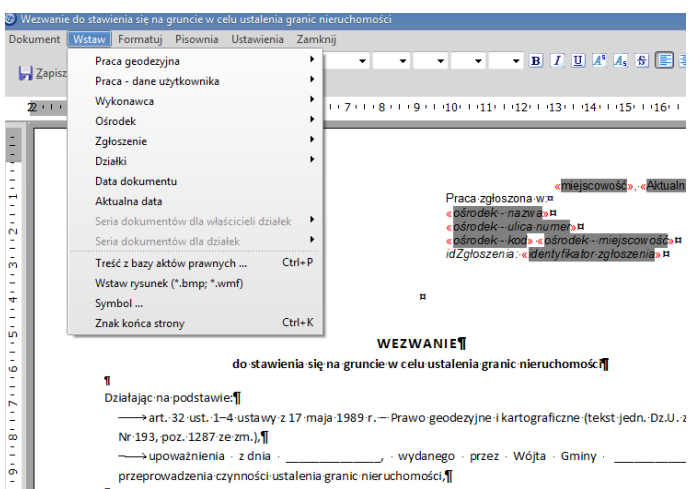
Wezwanie do stawienia się na gruncie w celu ustalenia granic nieruchomości

Dokument Wstaw Formatuj Pisownia Ustawienia Zamknij

Zapisz

Praca geodezyjna
Praca - dane użytkownika
Wykonawca
Ośrodek
Zgłoszenie
Działki
Data dokumentu
Aktualna data
Seria dokumentów dla właścicieli działek
Seria dokumentów dla działek
Treść z bazy aktów prawnych ... Ctrl+P
Wstaw rysunek (*.bmp; *.wmf)
Symbol ...
Znak końca strony Ctrl+K

B I U

2 · 1 · 8 · 9 · 10 · 11 · 12 · 13 · 14 · 15 · 16

«miejscowość», «Aktualn

Praca zgłoszona w:¤
«ośrodek - nazwa»¤
«ośrodek - ulica numer»¤
«ośrodek - kod» «ośrodek - miejscowość»¤
idZgłoszenia: «identyfikator zgłoszenia»¤

¤

WEZWANIE¶
do stawienia się na gruncie w celu ustalenia granic nieruchomości¶
¶
Działając na podstawie:¶
art. 32 ust. 1–4 ustawy z 17 maja 1989 r. — Prawo geodezyjne i kartograficzne (tekst jedn. Dz.U. z Nr 193, poz. 1287 ze zm.),¶
upoważnienia z dnia ______________, wydanego przez Wójta Gminy ___________ przeprowadzenia czynności ustalenia granic nieruchomości,¶